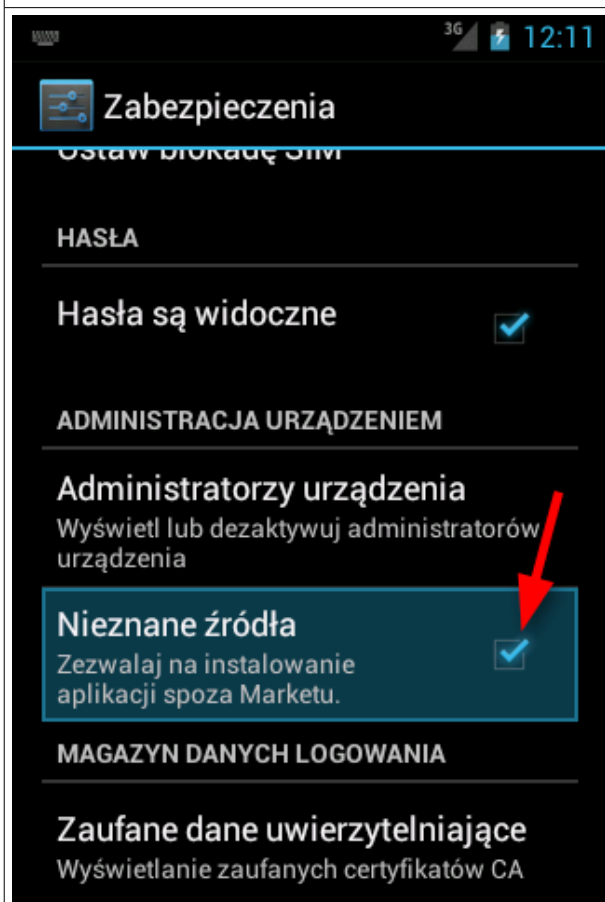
3G 12:11

Zabezpieczenia

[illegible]

HASŁA

Hasła są widoczne

ADMINISTRACJA URZĄDZENIEM

Administratorzy urządzenia
Wyświetl lub dezaktywuj administratorów urządzenia

Nieznane źródła
Zezwalaj na instalowanie aplikacji spoza Marketu.

MAGAZYN DANYCH LOGOWANIA

Zaufane dane uwierzytelniające
Wyświetlanie zaufanych certyfikatów CA